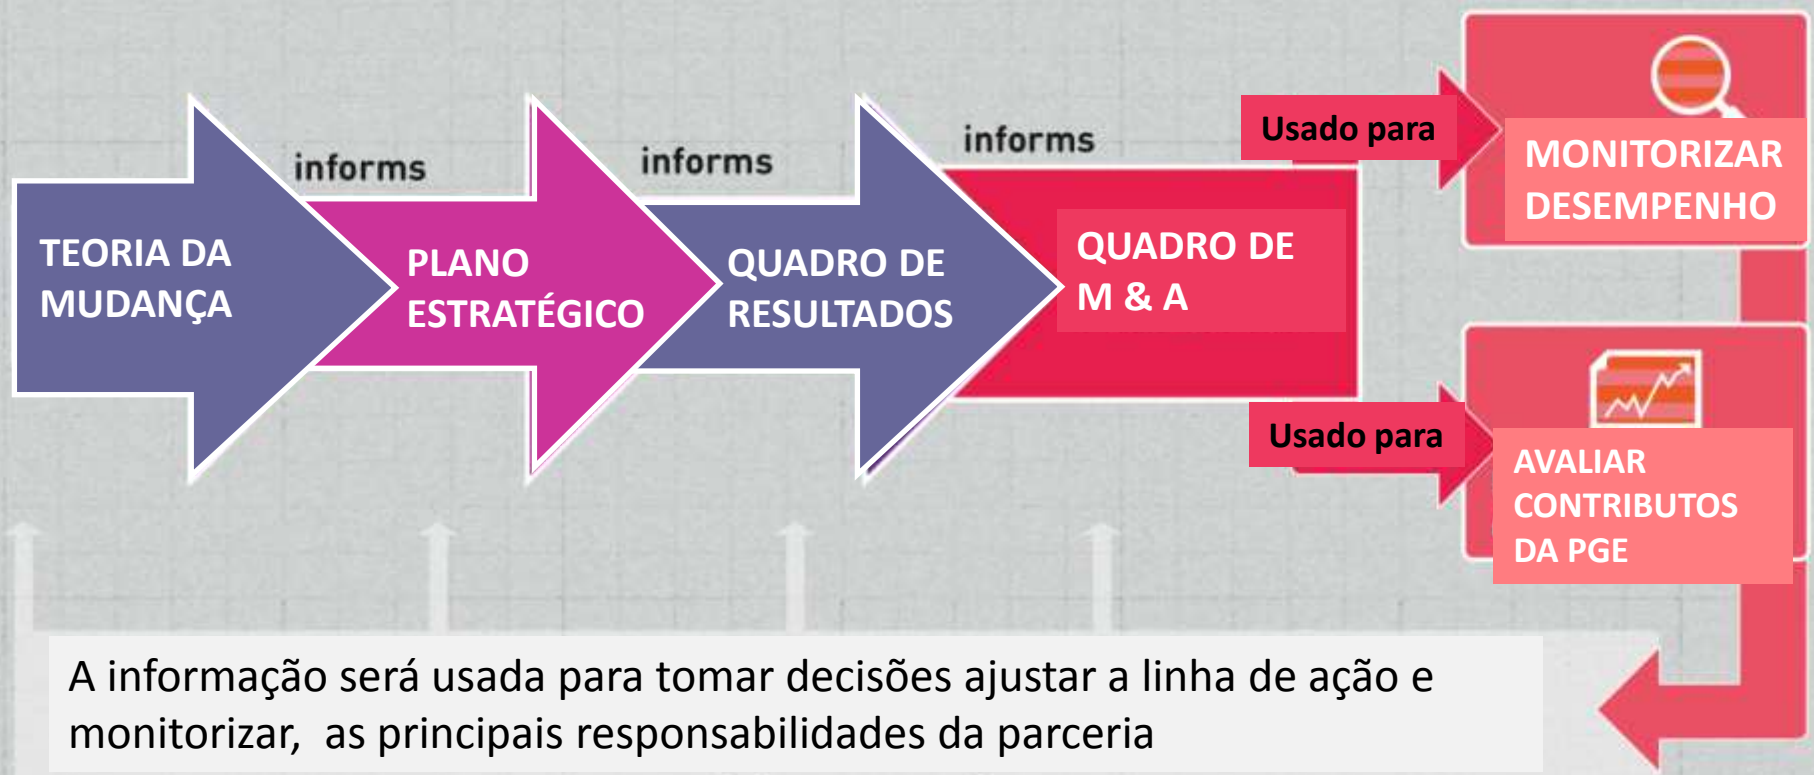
TEORIA DA MUDANÇA

informs

PLANO ESTRATÉGICO

informs

QUADRO DE RESULTADOS

informs

QUADRO DE M & A

Usado para

MONITORIZAR DESEMPENHO

Usado para

AVALIAR CONTRIBUTOS DA PGE

A informação será usada para tomar decisões ajustar a linha de ação e monitorizar, as principais responsabilidades da parceria